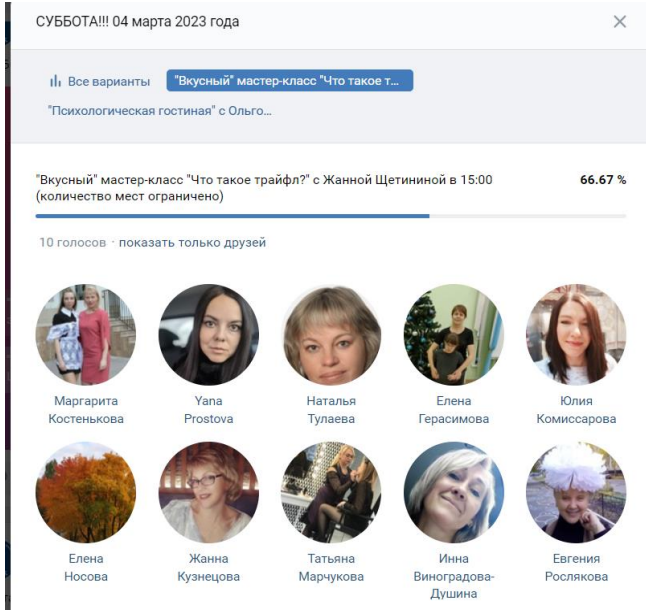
СУББОТА!!! 04 марта 2023 года

×

Все варианты

"Вкусный" мастер-класс "Что такое т...

"Психологическая гостиная" с Ольго...

"Вкусный" мастер-класс "Что такое трайфл?" с Жанной Щетининой в 15:00 (количество мест ограничено)

66.67 %

10 голосов · показать только друзей

Маргарита Костенькова

Yana Prostova

Наталья Тулаева

Елена Герасимова

Юлия Комиссарова

Елена Носова

Жанна Кузнецова

Татьяна Марчукова

Инна Виноградова-Душина

Евгения Рослякова